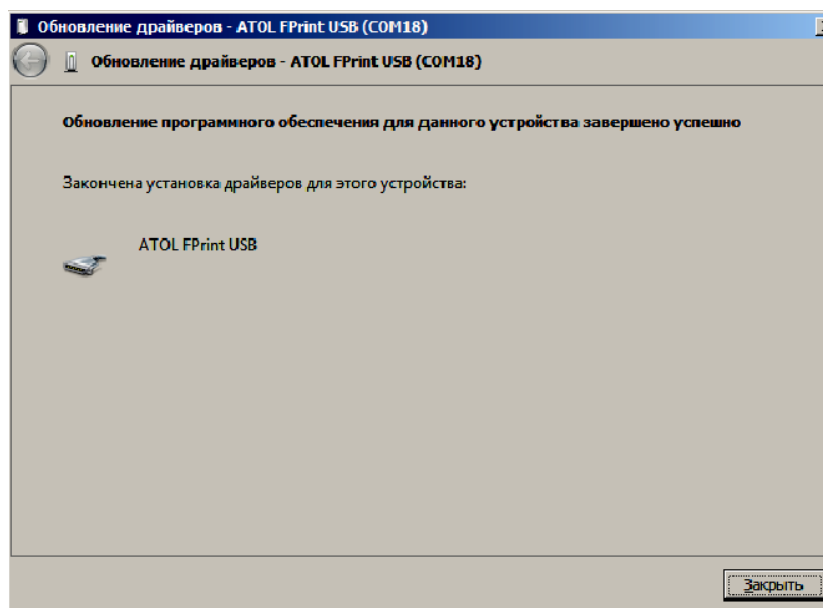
Обновление драйверов - ATOL FPrint USB (COM18)

Обновление драйверов - ATOL FPrint USB (COM18)

Обновление программного обеспечения для данного устройства завершено успешно

Закончена установка драйверов для этого устройства:

ATOL FPrint USB

Закрыть